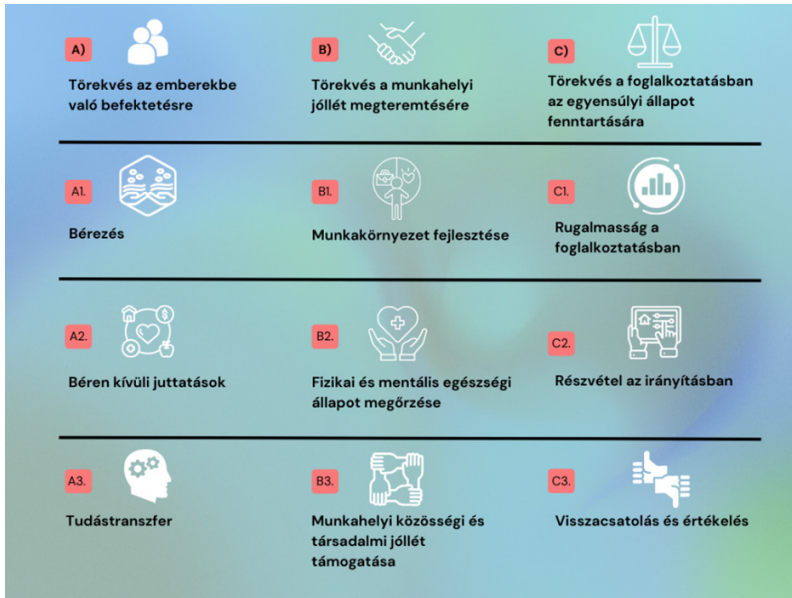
A)

Törekvés az emberekbe való befektetésre

B)

Törekvés a munkahelyi jóllét megteremtésére

C)

Törekvés a foglalkoztatásban az egyensúlyi állapot fenntartására

A1.

Bérezés

B1.

Munkakörnyezet fejlesztése

C1.

Rugalmasság a foglalkoztatásban

A2.

Béren kívüli juttatások

B2.

Fizikai és mentális egészségi állapot megőrzése

C2.

Részvétel az irányításban

A3.

Tudástranszfer

B3.

Munkahelyi közösségi és társadalmi jóllét támogatása

C3.

Visszacsatolás és értékelés